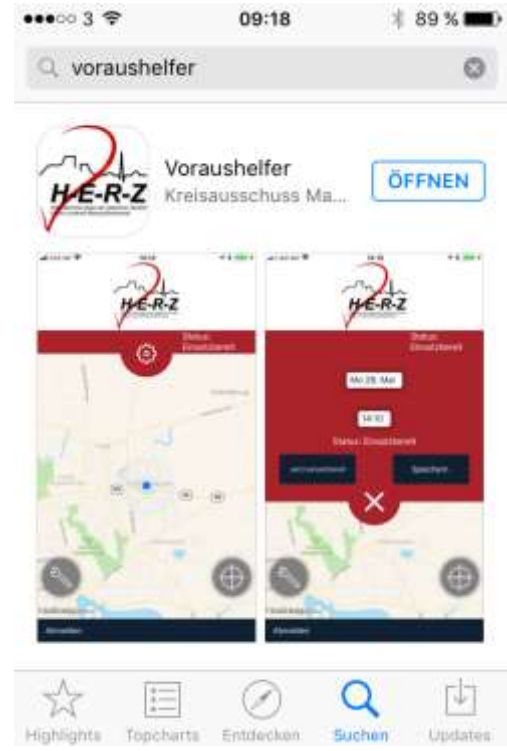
●●●○○ 3 09:18 89 %

voraushelfer

H-E-R-Z

Voraushelfer

Kreisausschuss Ma...

ÖFFNEN

H-E-R-Z

Status: Einsatzbereit

H-E-R-Z

Status: Einsatzbereit

Mo 29. Mai

14:10

Status: Einsatzbereit

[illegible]

Speichern

Abmelden

Abmelden

Highlights

Topcharts

Entdecken

Suchen

Updates